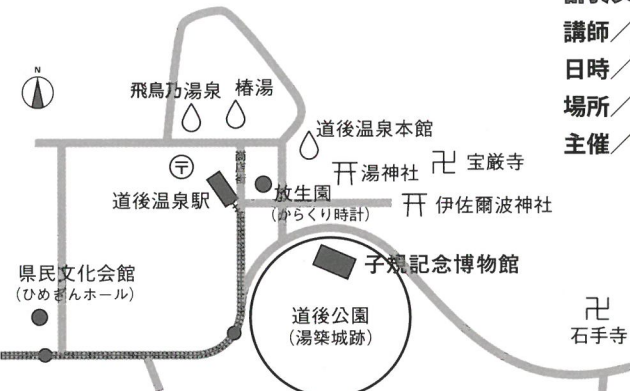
N

飛鳥乃湯泉　椿湯

道後温泉本館

〒

湯神社　卍 宝厳寺

道後温泉駅

放生園
(からくり時計)

伊佐爾波神社

子規記念博物館

県民文化会館
(ひめぎんホール)

道後公園
(湯築城跡)

卍
石手寺

講師／
日時／
場所／
主催／